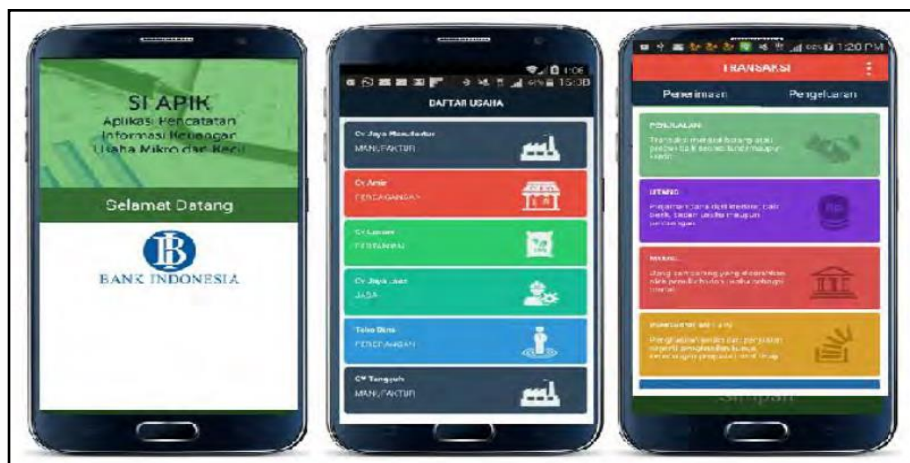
SI APIK
Aplikasi Pencatatan Informasi Keuangan Usaha Mikro dan Kecil

Selamat Datang

BANK INDONESIA

15:08

DAFTAR USAHA

Cv Jaya Mandiri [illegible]
MANUFAKTUR

Cv Amir
PERDAGANGAN

Cv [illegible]
PERTANIAN

Cv Jaya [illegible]
JASA

Toko Bina
PERDAGANGAN

CV Tangguh
MANUFAKTUR

1:20 PM

TRANSAKSI

Penerimaan

Pengeluaran

PENJUALAN
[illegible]

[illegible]
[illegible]

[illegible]
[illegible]

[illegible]
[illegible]

Simpan